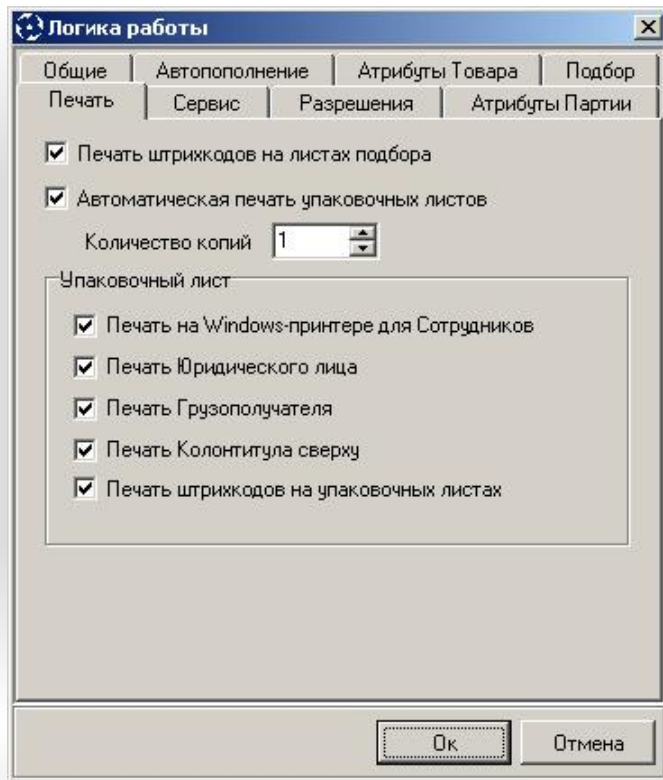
Логика работы

Общие | Автопополнение | Атрибуты Товара | Подбор
Печать | Сервис | Разрешения | Атрибуты Партии

Печать штрихкодов на листах подбора

Автоматическая печать упаковочных листов

Количество копий 1

Упаковочный лист

Печать на Windows-принтере для Сотрудников

Печать Юридического лица

Печать Грузополучателя

Печать Колонтитула сверху

Печать штрихкодов на упаковочных листах

Ок

Отмена